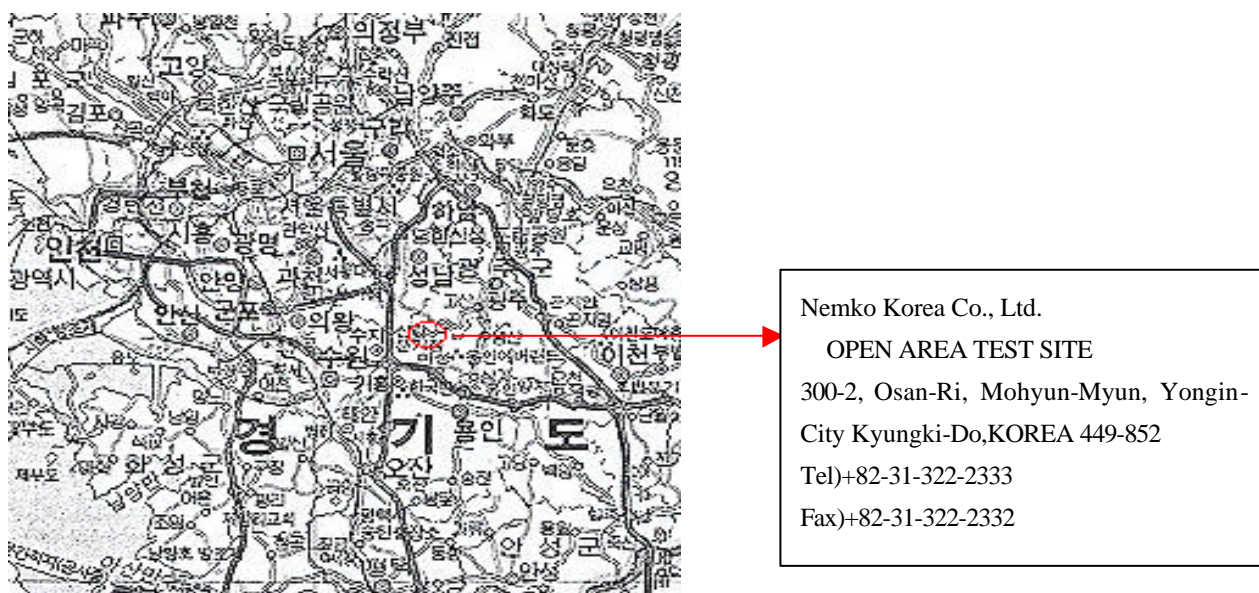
의정부
고양
김포
서울
부천
인천
시흥
광명
성남
하남
안양
과천
군포
의왕
수원
안산
용인
경 기 도
화성군
오산
안성군
이천
광역시

Nemko Korea Co., Ltd.
OPEN AREA TEST SITE
300-2, Osan-Ri, Mohyun-Myun, Yongin-City Kyungki-Do,KOREA 449-852
Tel)+82-31-322-2333
Fax)+82-31-322-2332